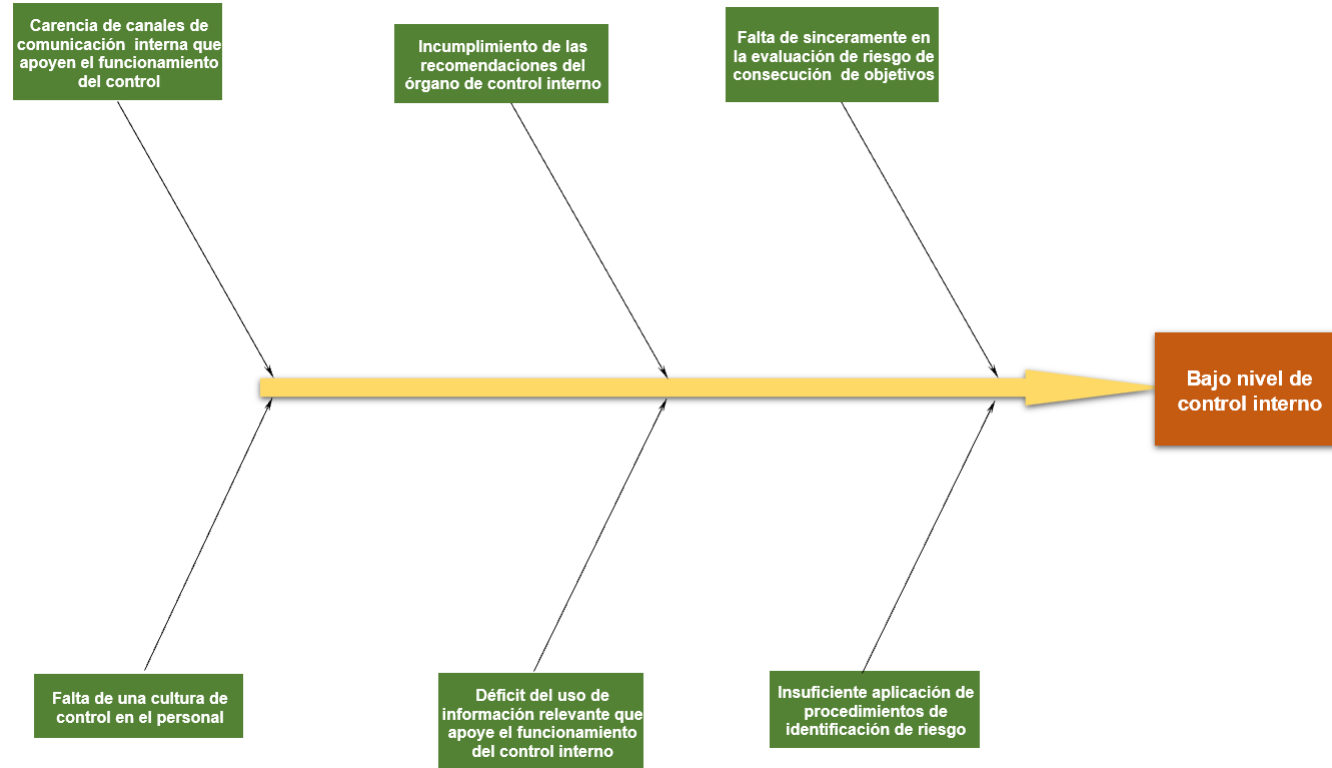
Carencia de canales de comunicación interna que apoyen el funcionamiento del control

Incumplimiento de las recomendaciones del órgano de control interno

Falta de sinceramente en la evaluación de riesgo de consecución de objetivos

Bajo nivel de control interno

Falta de una cultura de control en el personal

Déficit del uso de información relevante que apoye el funcionamiento del control interno

Insuficiente aplicación de procedimientos de identificación de riesgo